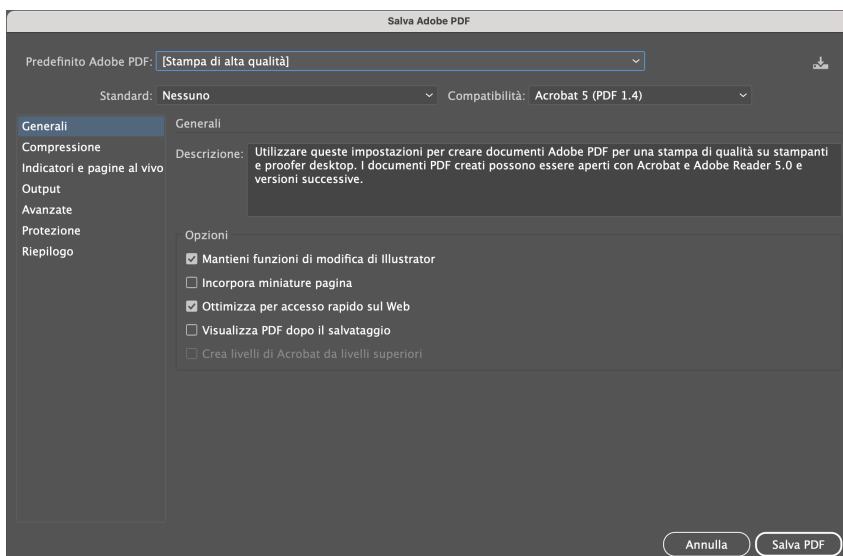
Salva Adobe PDF

Predefinito Adobe PDF: [Stampa di alta qualità]

Standard: Nessuno

Compatibilità: Acrobat 5 (PDF 1.4)

Generali
Compressione
Indicatori e pagine al vivo
Output
Avanzate
Protezione
Riepilogo

Generali

Descrizione: Utilizzare queste impostazioni per creare documenti Adobe PDF per una stampa di qualità su stampanti e proofer desktop. I documenti PDF creati possono essere aperti con Acrobat e Adobe Reader 5.0 e versioni successive.

Opzioni

☑ Mantieni funzioni di modifica di Illustrator
☐ Incorpora miniature pagina
☑ Ottimizza per accesso rapido sul Web
☐ Visualizza PDF dopo il salvataggio
☐ Crea livelli di Acrobat da livelli superiori

Annulla
Salva PDF